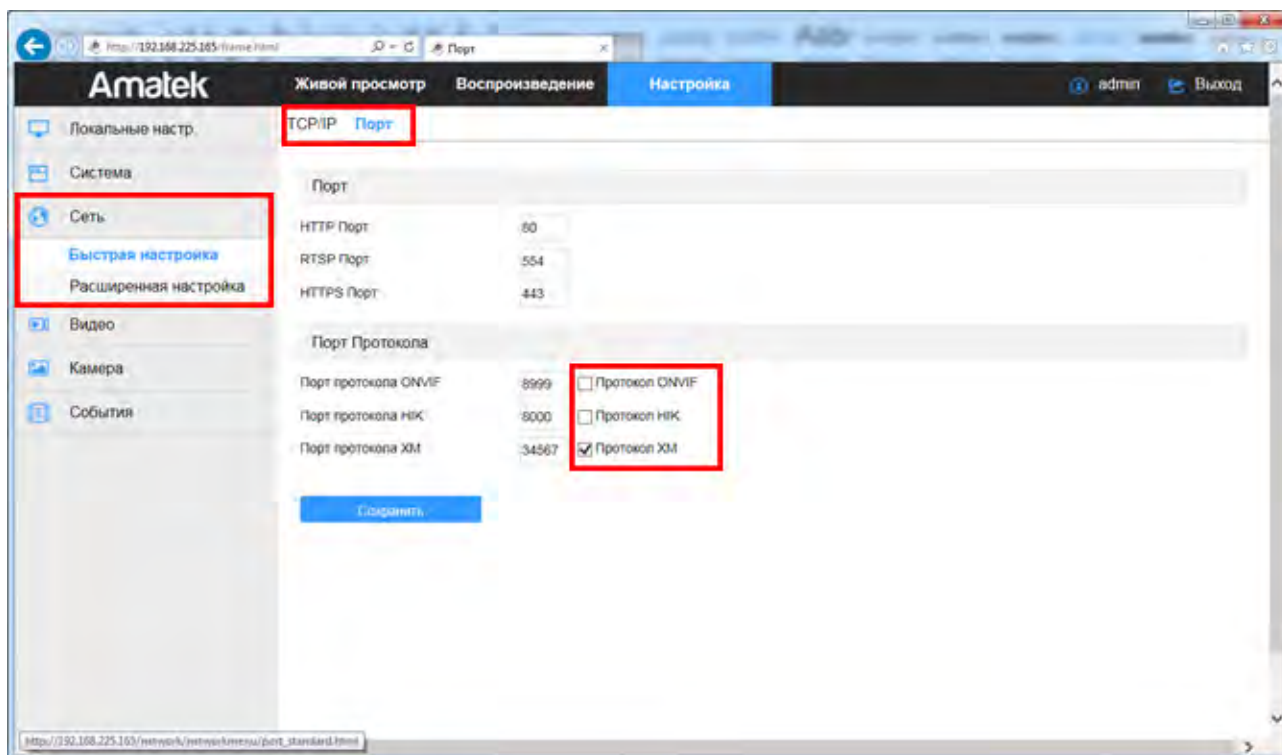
http://192.168.225.165/frame.html
Порт

Amatek
Живой просмотр
Воспроизведение
Настройка
admin
Выход

Локальные настр.
Система
Сеть
Быстрая настройка
Расширенная настройка
Видео
Камера
События

TCP/IP
Порт

Порт

| | |
|---|---|
| HTTP Порт | 80 |
| RTSP Порт | 554 |
| HTTPS Порт | 443 |

Порт Протокола

| | | |
|---|---|---|
| Порт протокола ONVIF | 8999 | Протокол ONVIF |
| Порт протокола HIK | 8000 | Протокол HIK |
| Порт протокола XM | 34567 | Протокол XM |

Сохранить

http://192.168.225.165/network/networkmenu/port_standard.html